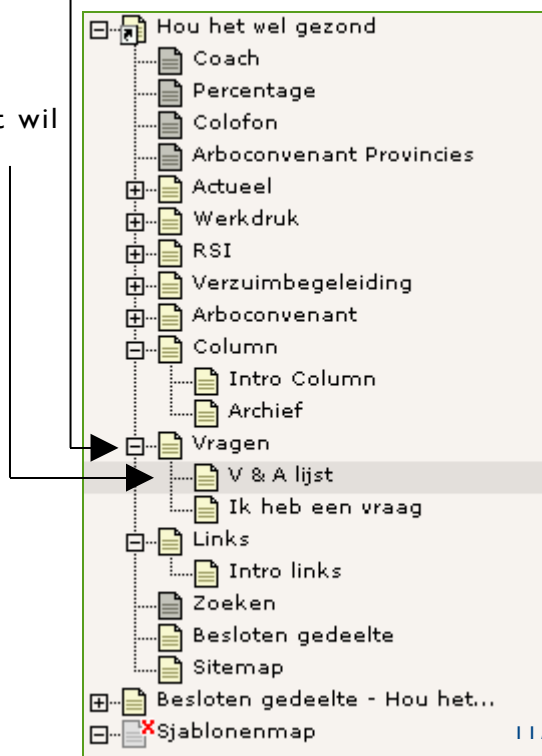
t wil

Hou het wel gezond
Coach
Percentage
Colofon
Arboconvenant Provincies
Actueel
Werkdruk
RSI
Verzuimbegeleiding
Arboconvenant
Column
Intro Column
Archief
Vragen
V & A lijst
Ik heb een vraag
Links
Intro links
Zoeken
Besloten gedeelte
Sitemap
Besloten gedeelte - Hou het...
Sjablonenmap